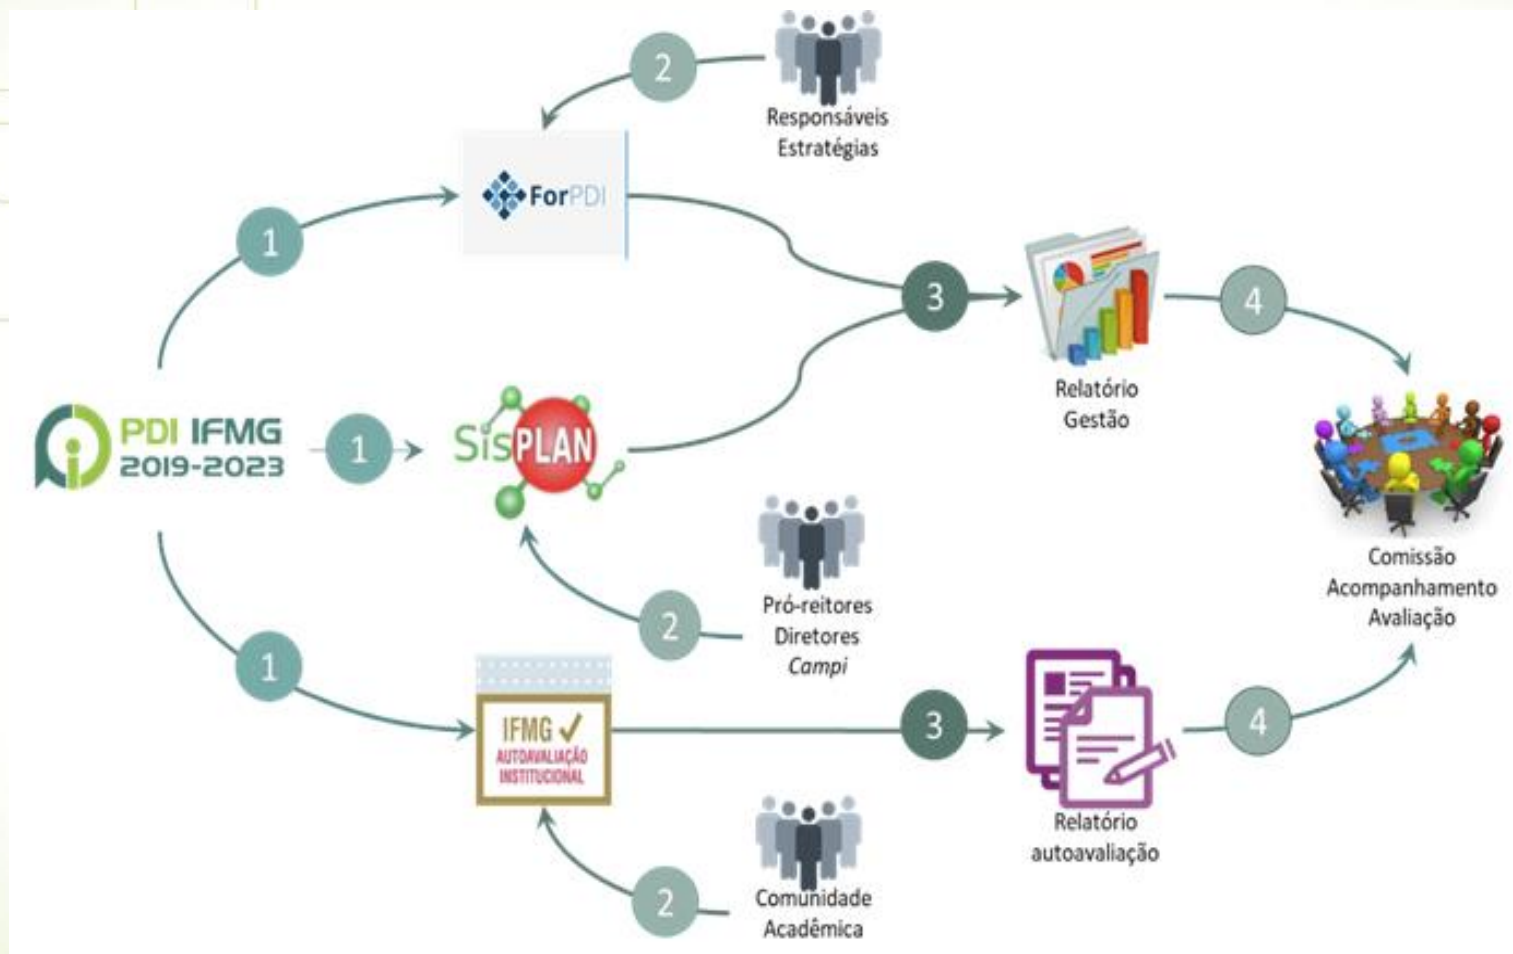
2

Responsáveis Estratégias

1

ForPDI

3

Relatório Gestão

4

PDI IFMG 2019-2023

1

SisPLAN

Comissão Acompanhamento Avaliação

2

Pró-reitores Diretores *Campi*

1

IFMG ✓ AUTOAVALIAÇÃO INSTITUCIONAL

3

Relatório autoavaliação

4

2

Comunidade Acadêmica